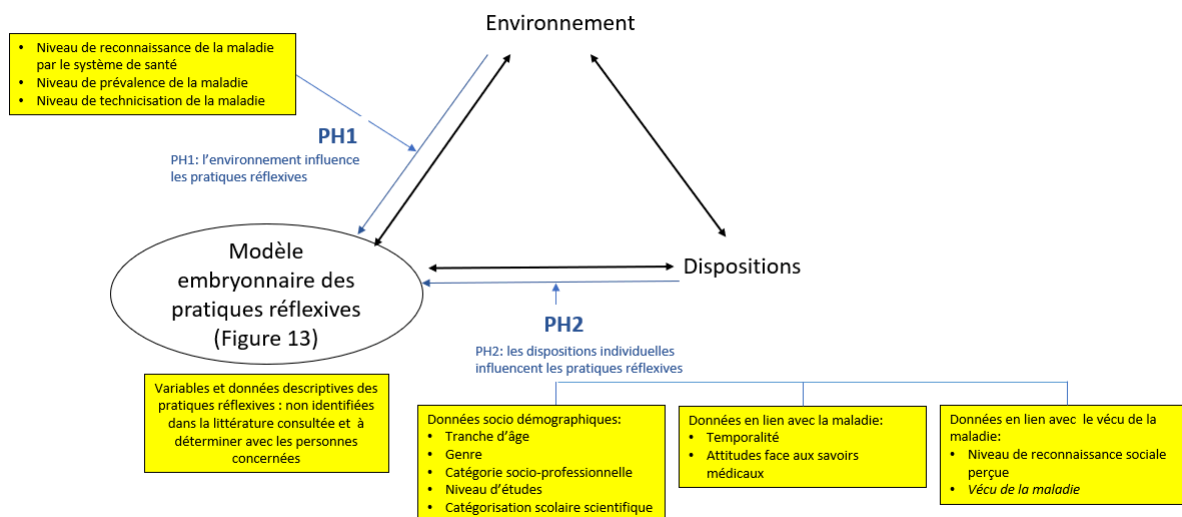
Environnement

- Niveau de reconnaissance de la maladie par le système de santé
- Niveau de prévalence de la maladie
- Niveau de technicisation de la maladie

PH1

PH1: l'environnement influence les pratiques réflexives

Modèle embryonnaire des pratiques réflexives (Figure 13)

Dispositions

PH2

PH2: les dispositions individuelles influencent les pratiques réflexives

Variables et données descriptives des pratiques réflexives : non identifiées dans la littérature consultée et à déterminer avec les personnes concernées

Données socio démographiques:
- Tranche d'âge
- Genre
- Catégorie socio-professionnelle
- Niveau d'études
- Catégorisation scolaire scientifique

Données en lien avec la maladie:
- Temporalité
- Attitudes face aux savoirs médicaux

Données en lien avec le vécu de la maladie:
- Niveau de reconnaissance sociale perçue
- Vécu de la maladie